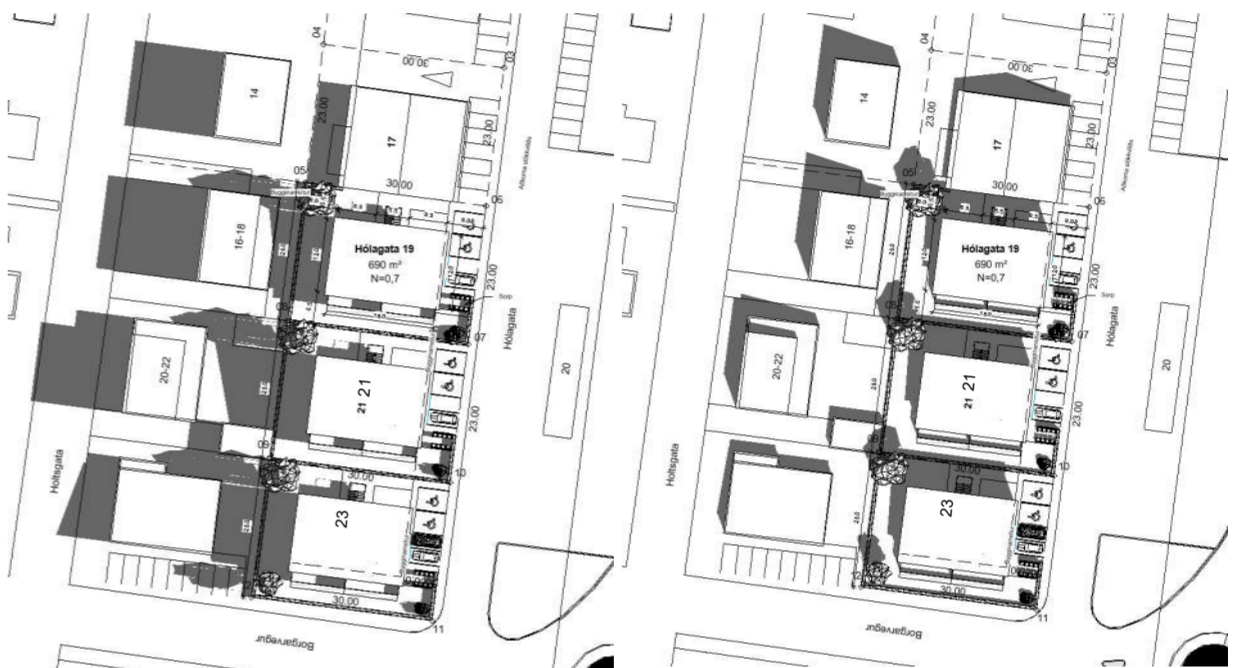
04
30.00
03
14
23.00
17
23.00
Almenn stikkuleiða
05
30.00
06
Byggingarlína
16-18
Hólagata 19
690 m²
N=0,7
23.00
Sorp
20-22
21 21
07
Hólagata
20
23.00
09
10
Holtsgata
30.00
23
30.00
11
Borgarvegur

04
30.00
03
14
23.00
17
23.00
Almenn stikkuleiða
05
30.00
06
Byggingarlína
16-18
Hólagata 19
690 m²
N=0,7
23.00
Sorp
20-22
21 21
07
Hólagata
20
23.00
09
10
Holtsgata
30.00
23
30.00
11
Borgarvegur